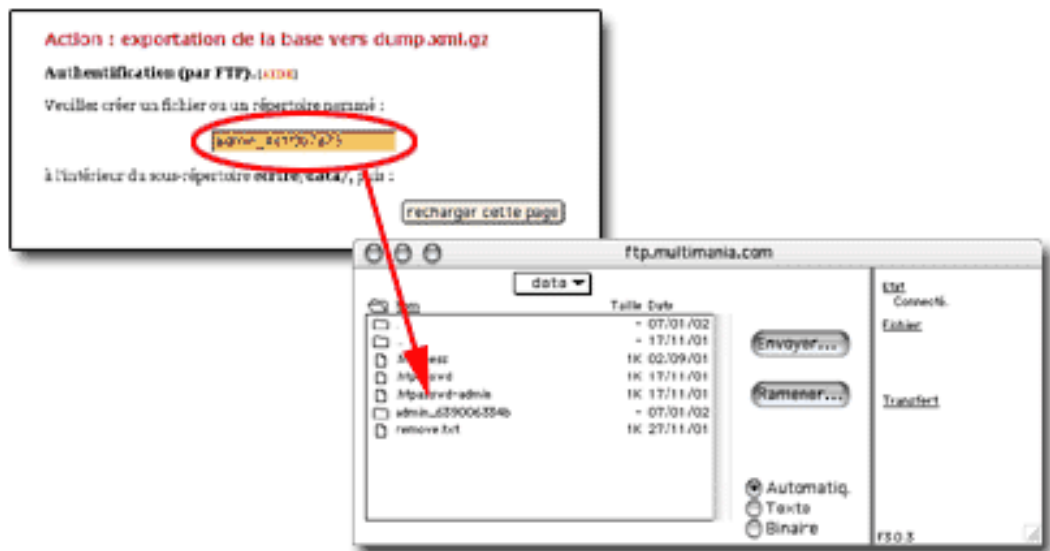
Action : exportation de la base vers dump.xml.gz

Authentification (par FTP). [AIDE]

Veuillez créer un fichier ou un répertoire nommé :

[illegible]

à l'intérieur du sous-répertoire ecrire/data/, puis :

recharger cette page

ftp.multimania.com

data

Nom | Taille | Date
. | - | 07/01/02
.. | - | 17/11/01
.htaccess | 1K | 02/09/01
.htpasswd | 1K | 17/11/01
.htpasswd-admin | 1K | 17/11/01
admin_6390063364b | - | 07/01/02
remove.txt | 1K | 27/11/01

Envoyer...

Ramener...

Automatiq.
Texte
Binaire

Etat
Connecté.

Fichier

Transfert

FS 0.3